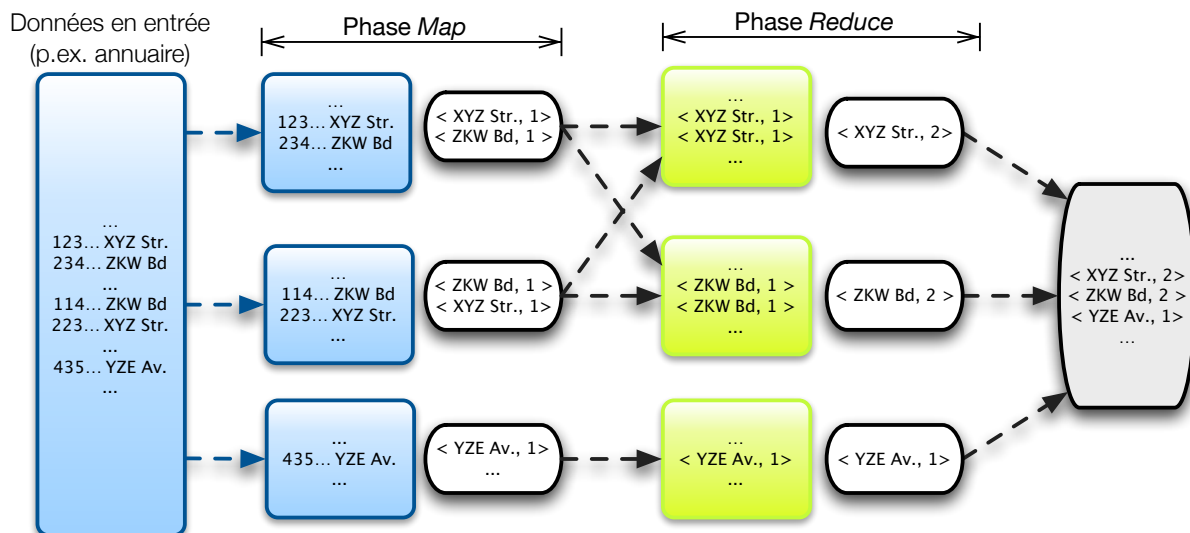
Données en entrée
(p.ex. annuaire)

Phase *Map*

Phase *Reduce*

...
123... XYZ Str.
234... ZKW Bd
...
114... ZKW Bd
223... XYZ Str.
...
435... YZE Av.
...

...
123... XYZ Str.
234... ZKW Bd
...

< XYZ Str., 1>
< ZKW Bd, 1 >

...
< XYZ Str., 1>
< XYZ Str., 1>
...

< XYZ Str., 2>

...
114... ZKW Bd
223... XYZ Str.
...

< ZKW Bd, 1 >
< XYZ Str., 1>

...
< ZKW Bd, 1 >
< ZKW Bd, 1 >
...

< ZKW Bd, 2 >

...
435... YZE Av.
...

< YZE Av., 1>
...

...
< YZE Av., 1>
...

< YZE Av., 1>

...
< XYZ Str., 2>
< ZKW Bd, 2 >
< YZE Av., 1>
...